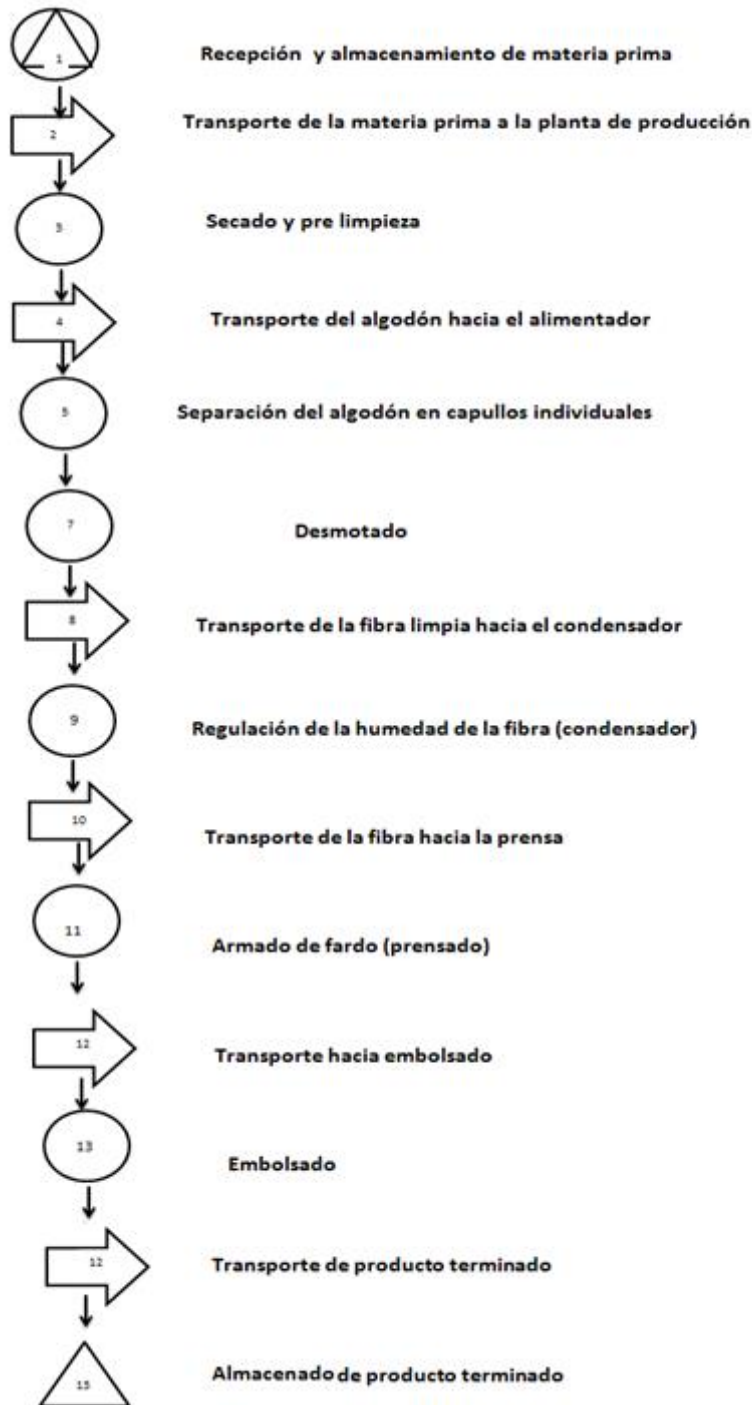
1 Recepción y almacenamiento de materia prima

2 Transporte de la materia prima a la planta de producción

3 Secado y pre limpieza

4 Transporte del algodón hacia el alimentador

5 Separación del algodón en capullos individuales

7 Desmotado

8 Transporte de la fibra limpia hacia el condensador

9 Regulación de la humedad de la fibra (condensador)

10 Transporte de la fibra hacia la prensa

11 Armado de fardo (prensado)

12 Transporte hacia embolsado

13 Embolsado

12 Transporte de producto terminado

15 Almacenado de producto terminado